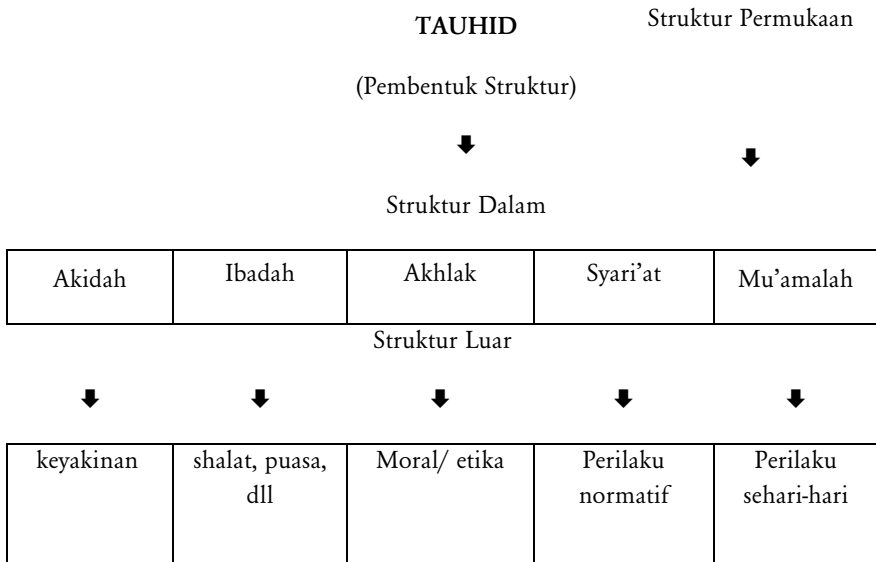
**TAUHID** Struktur Permukaan

(Pembentuk Struktur)

Struktur Dalam

| Akidah | Ibadah | Akhlak | Syari'at | Mu'amalah |
|---|---|---|---|---|

Struktur Luar

| keyakinan | shalat, puasa, dll | Moral/ etika | Perilaku normatif | Perilaku sehari-hari |
|---|---|---|---|---|